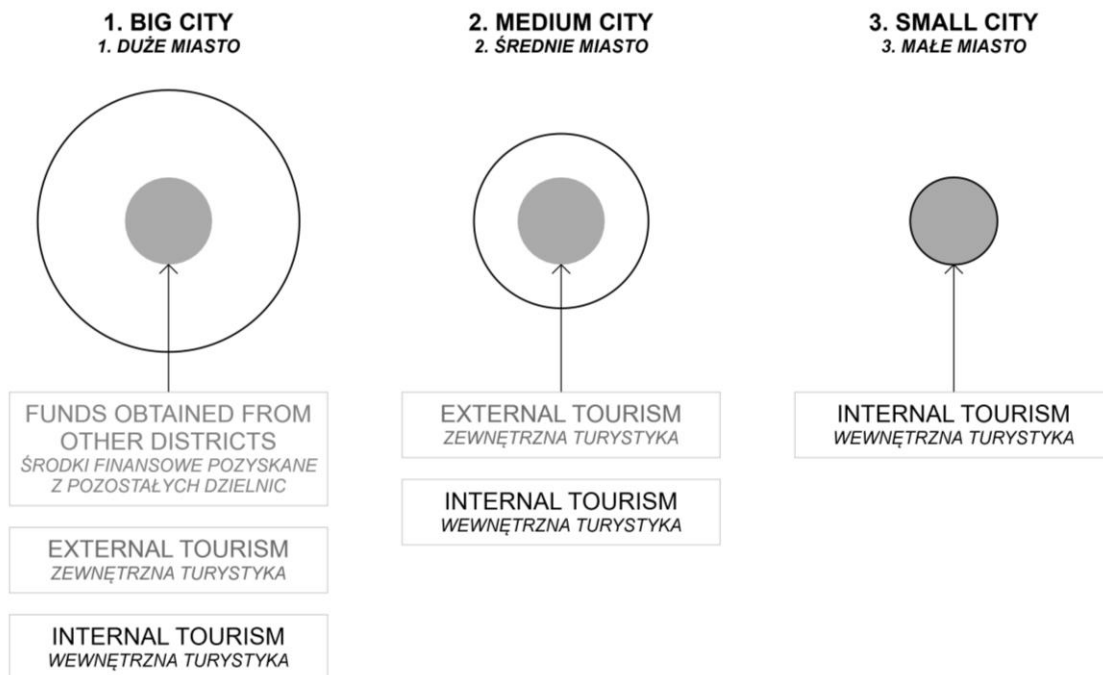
1. BIG CITY
1. DUŻE MIASTO

FUNDS OBTAINED FROM OTHER DISTRICTS
ŚRODKI FINANSOWE POZYSKANE Z POZOSTAŁYCH DZIELNIC

EXTERNAL TOURISM
ZEWNĘTRZNA TURYSTYKA

INTERNAL TOURISM
WEWNĘTRZNA TURYSTYKA

2. MEDIUM CITY
2. ŚREDNIE MIASTO

EXTERNAL TOURISM
ZEWNĘTRZNA TURYSTYKA

INTERNAL TOURISM
WEWNĘTRZNA TURYSTYKA

3. SMALL CITY
3. MAŁE MIASTO

INTERNAL TOURISM
WEWNĘTRZNA TURYSTYKA